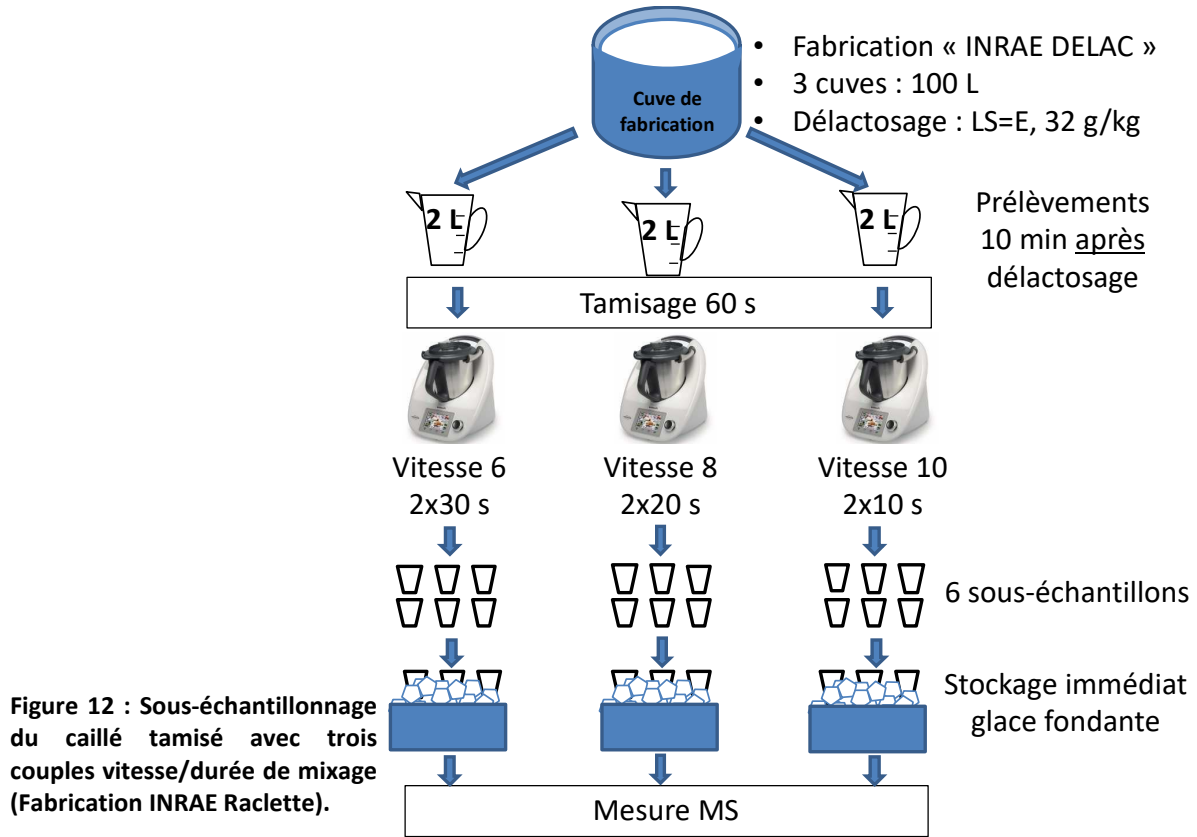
Cuve de fabrication

- Fabrication « INRAE DELAC »
- 3 cuves : 100 L
- Délactosage : LS=E, 32 g/kg

2 L

2 L

2 L

Prélèvements 10 min après délactosage

Tamisage 60 s

Vitesse 6
2x30 s

Vitesse 8
2x20 s

Vitesse 10
2x10 s

6 sous-échantillons

Stockage immédiat glace fondante

Figure 12 : Sous-échantillonnage du caillé tamisé avec trois couples vitesse/durée de mixage (Fabrication INRAE Raclette).

Mesure MS